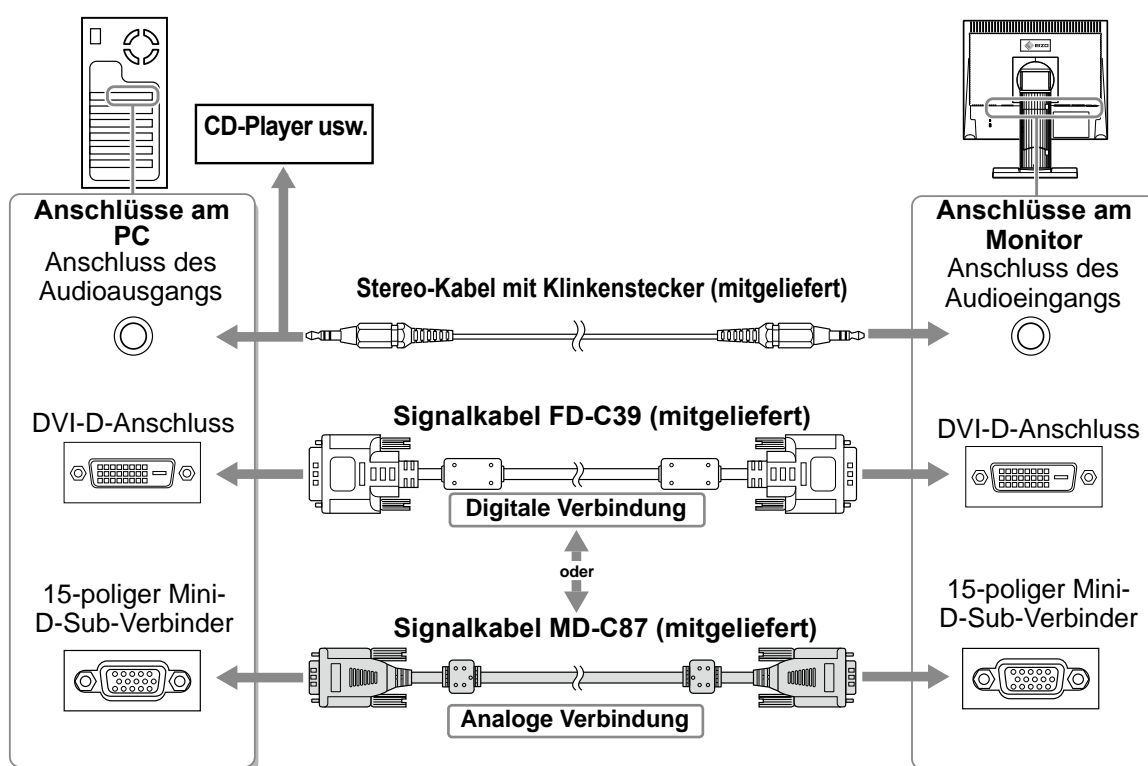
CD-Player usw.

Anschlüsse am PC
Anschluss des Audioausgangs

DVI-D-Anschluss

15-poliger Mini-D-Sub-Verbinder

Stereo-Kabel mit Klinkenstecker (mitgeliefert)

Signalkabel FD-C39 (mitgeliefert)

Digitale Verbindung

oder

Signalkabel MD-C87 (mitgeliefert)

Analoge Verbindung

Anschlüsse am Monitor
Anschluss des Audioeingangs

DVI-D-Anschluss

15-poliger Mini-D-Sub-Verbinder